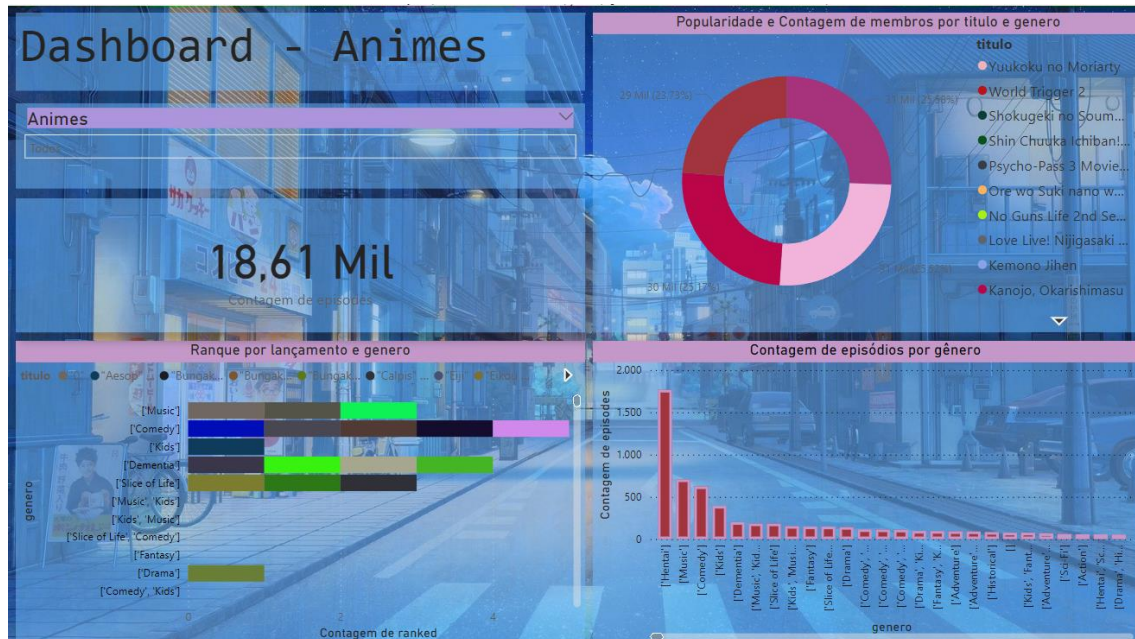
Dashboard - Animes

Animes

Todos

18,61 Mil

Contagem de episodes

Popularidade e Contagem de membros por titulo e genero

29 Mil (23,73%)

30 Mil (25,17%)

titulo

Yuukoku no Moriarty

World Trigger 2

Shokugeki no Soum...

Shin Chuuka Ichiban!...

Psycho-Pass 3 Movie...

Ore wo Suki nano w...

No Guns Life 2nd Se...

Love Live! Nijigasaki ...

Kemono Jihen

Kanojo, Okarishimasu

Ranque por lançamento e genero

titulo "Aesop" "Bungak... "Bungak... "Bungak... "Calpis" "Eiji" "Eikou

['Music']
['Comedy']
['Kids']
['Dementia']
['Slice of Life']
['Music', 'Kids']
['Kids', 'Music']
['Slice of Life', 'Comedy']
['Fantasy']
['Drama']
['Comedy', 'Kids']

genero

0 2 4

Contagem de ranked

Contagem de episódios por gênero

2.000
1.500
1.000
500
0

Contagem de episodes

['Hentai'] ['Music'] ['Comedy'] ['Kids'] ['Dementia'] ['Music', 'Kid... ['Slice of Life'] ['Kids', 'Musi... ['Fantasy'] ['Slice of Life... ['Drama'] ['Comedy', '... ['Comedy', '... ['Comedy', '... ['Drama', 'Ki... ['Fantasy', 'K... ['Adventure'... ['Historical'] [] ['Kids', 'Fant... ['Adventure'... ['Sci-Fi'] ['Action'] ['Hentai', 'Sc... ['Drama', 'Hi...

genero